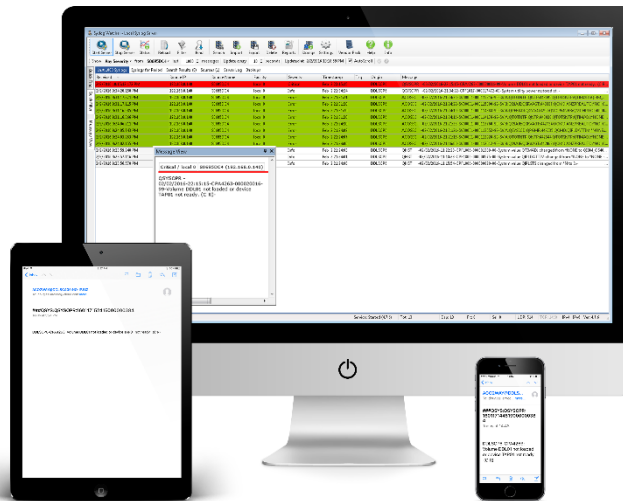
Syslog Watcher - Local Syslog Server

Message Viewer

Critical / local 0 - 00000DC4 (192.168.0.240)

QSYSOPR -
02/02/2016-22:15:15-CPA4063-00000DC4-Volume EBLE0 not loaded or device TAPM1 not ready. (C R)